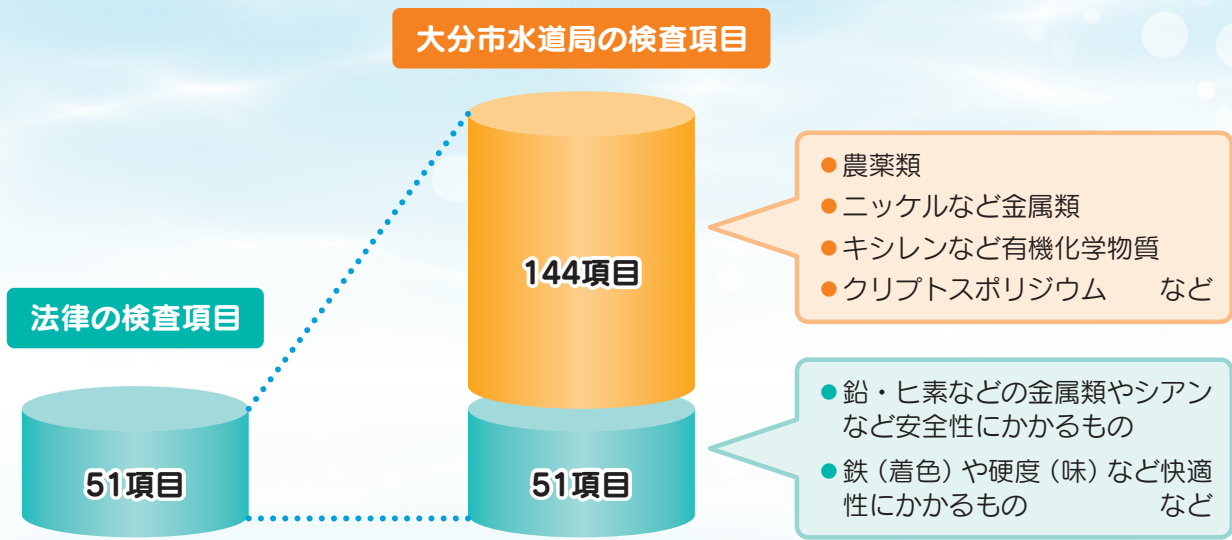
大分市水道局の検査項目

144項目

●農薬類
●ニッケルなど金属類
●キシレンなど有機化学物質
●クリプトスポリジウム　など

法律の検査項目

51項目

51項目

●鉛・ヒ素などの金属類やシアンなど安全性にかかるもの
●鉄（着色）や硬度（味）など快適性にかかるもの　など